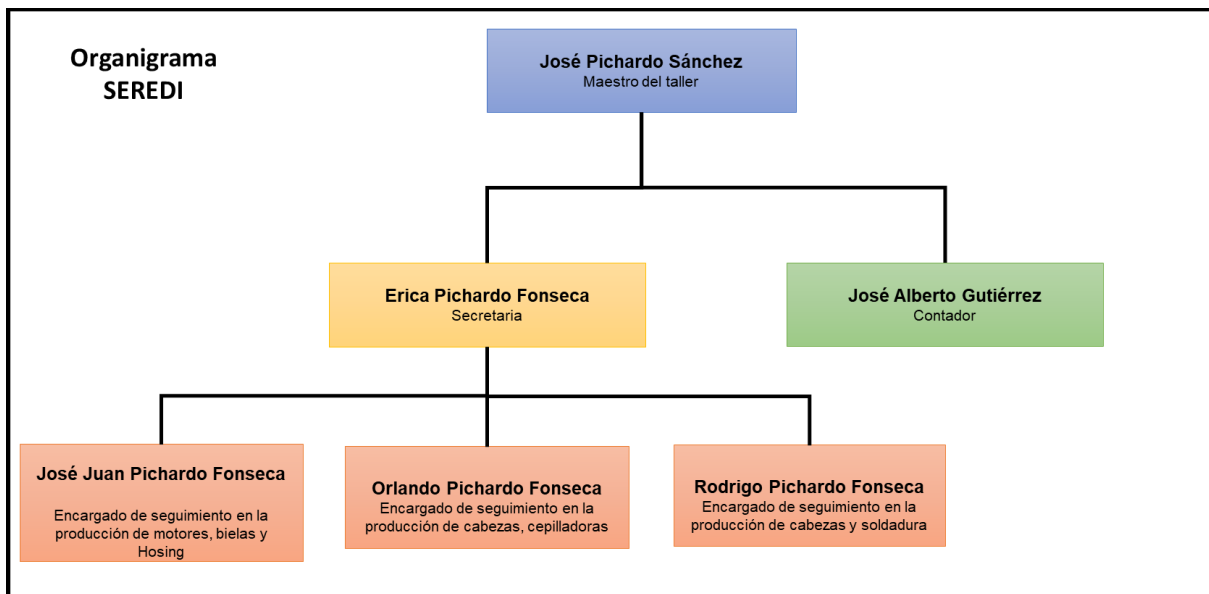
Organigrama SEREDI

José Pichardo Sánchez
Maestro del taller

Erica Pichardo Fonseca
Secretaria

José Alberto Gutiérrez
Contador

José Juan Pichardo Fonseca

Encargado de seguimiento en la producción de motores, bielas y Hosing

Orlando Pichardo Fonseca
Encargado de seguimiento en la producción de cabezas, cepilladoras

Rodrigo Pichardo Fonseca
Encargado de seguimiento en la producción de cabezas y soldadura